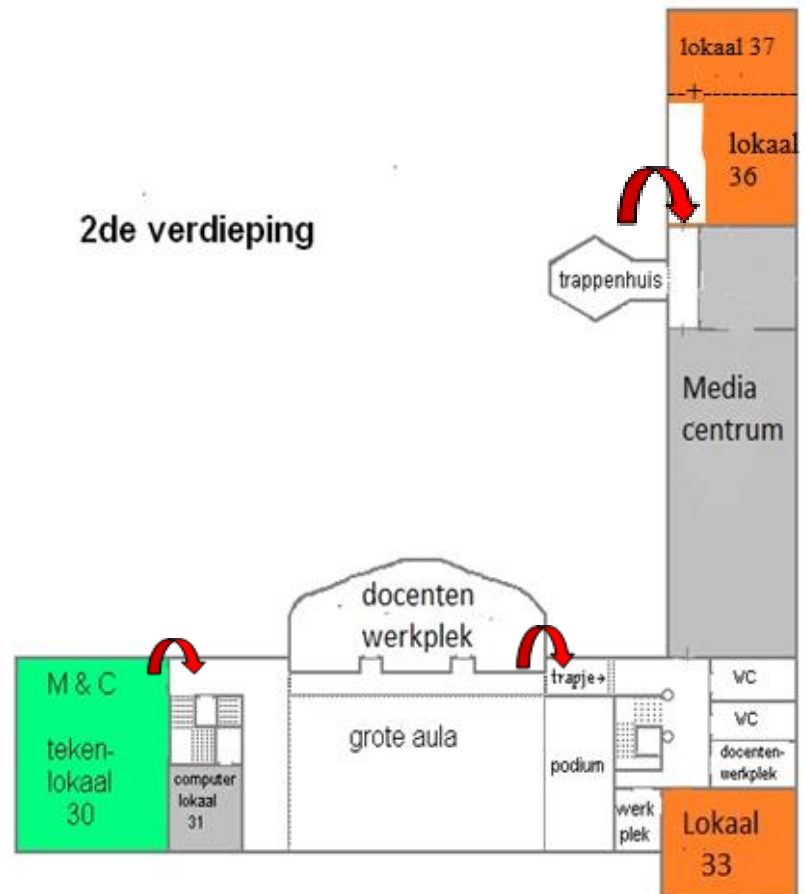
lokaal 37

lokaal 36

2de verdieping

trappenhuis

Media centrum

docenten werkplek

M & C

teken-lokaal 30

computer lokaal 31

grote aula

trapje→

podium

werk plek

VC

VC

docenten-werkplek

Lokaal 33